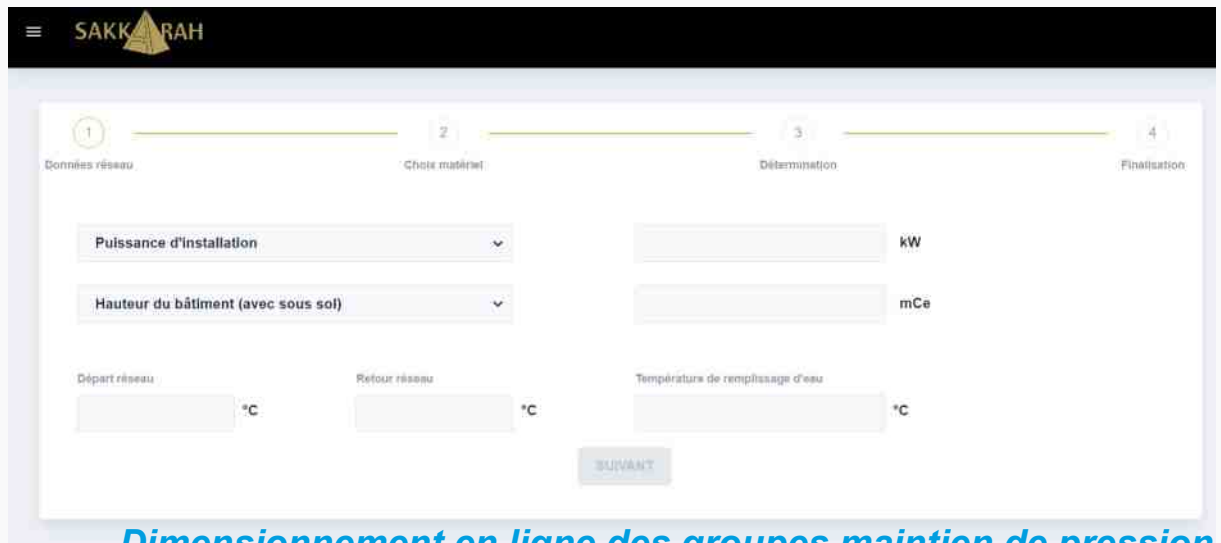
≡ SAKKARAH

1 2 3 4

Données réseau

Choix matériel

Détermination

Finalisation

Puissance d'installation

kW

Hauteur du bâtiment (avec sous sol)

mCe

Départ réseau

°C

Retour réseau

°C

Température de remplissage d'eau

°C

SUIVANT

Dimensionnement en ligne des groupes maintien de pression